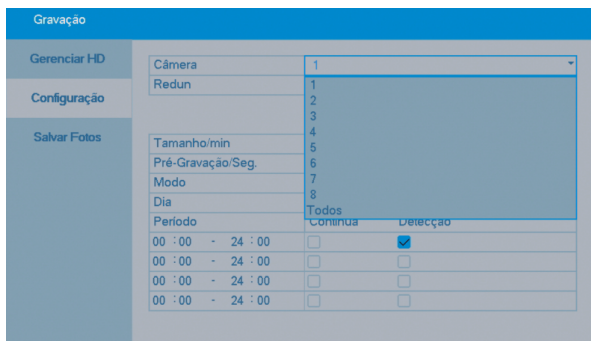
Gravação

Gerenciar HD

Configuração

Salvar Fotos

Câmera | 1
Redun

1
2
3
4
5
6
7
8
Todos

Tamanho/min
Pré-Gravação/Seg.
Modo
Dia

| Período | Contínua | Detecção |
|---|---|---|
| 00 : 00 - 24 : 00 | | |
| 00 : 00 - 24 : 00 | | |
| 00 : 00 - 24 : 00 | | |
| 00 : 00 - 24 : 00 | | |